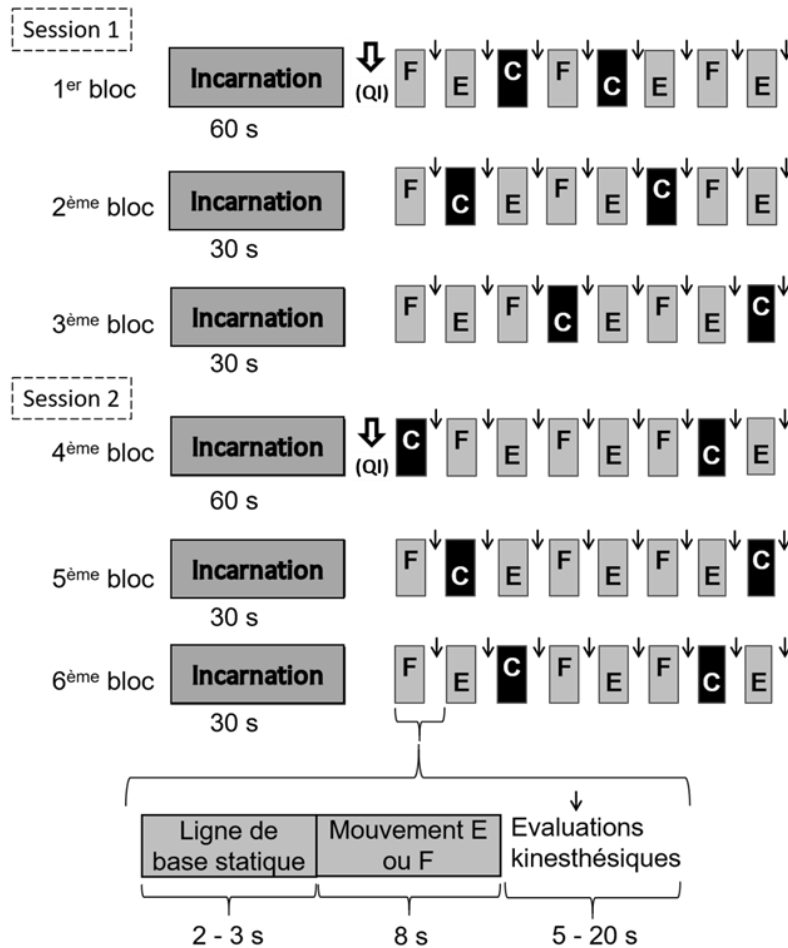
Session 1

1$^{er}$ bloc Incarnation (QI) F E C F C E F E
60 s

2$^{ème}$ bloc Incarnation F C E F E C F E
30 s

3$^{ème}$ bloc Incarnation F E F C E F E C
30 s

Session 2

4$^{ème}$ bloc Incarnation (QI) C F E F E F C E
60 s

5$^{ème}$ bloc Incarnation F C E F E F E C
30 s

6$^{ème}$ bloc Incarnation F E C F E F C E
30 s

Ligne de base statique | Mouvement E ou F | Evaluations kinesthésiques
2 - 3 s | 8 s | 5 - 20 s